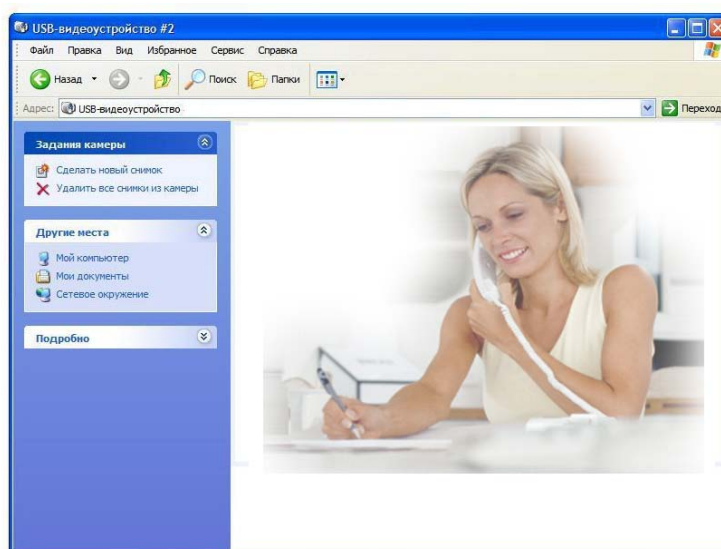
USB-видеоустройство #2

Файл Правка Вид Избранное Сервис Справка

Назад Поиск Папки

Адрес: USB-видеоустройство

Переход

Задания камеры

Сделать новый снимок
Удалить все снимки из камеры

Другие места

Мой компьютер
Мои документы
Сетевое окружение

Подробно